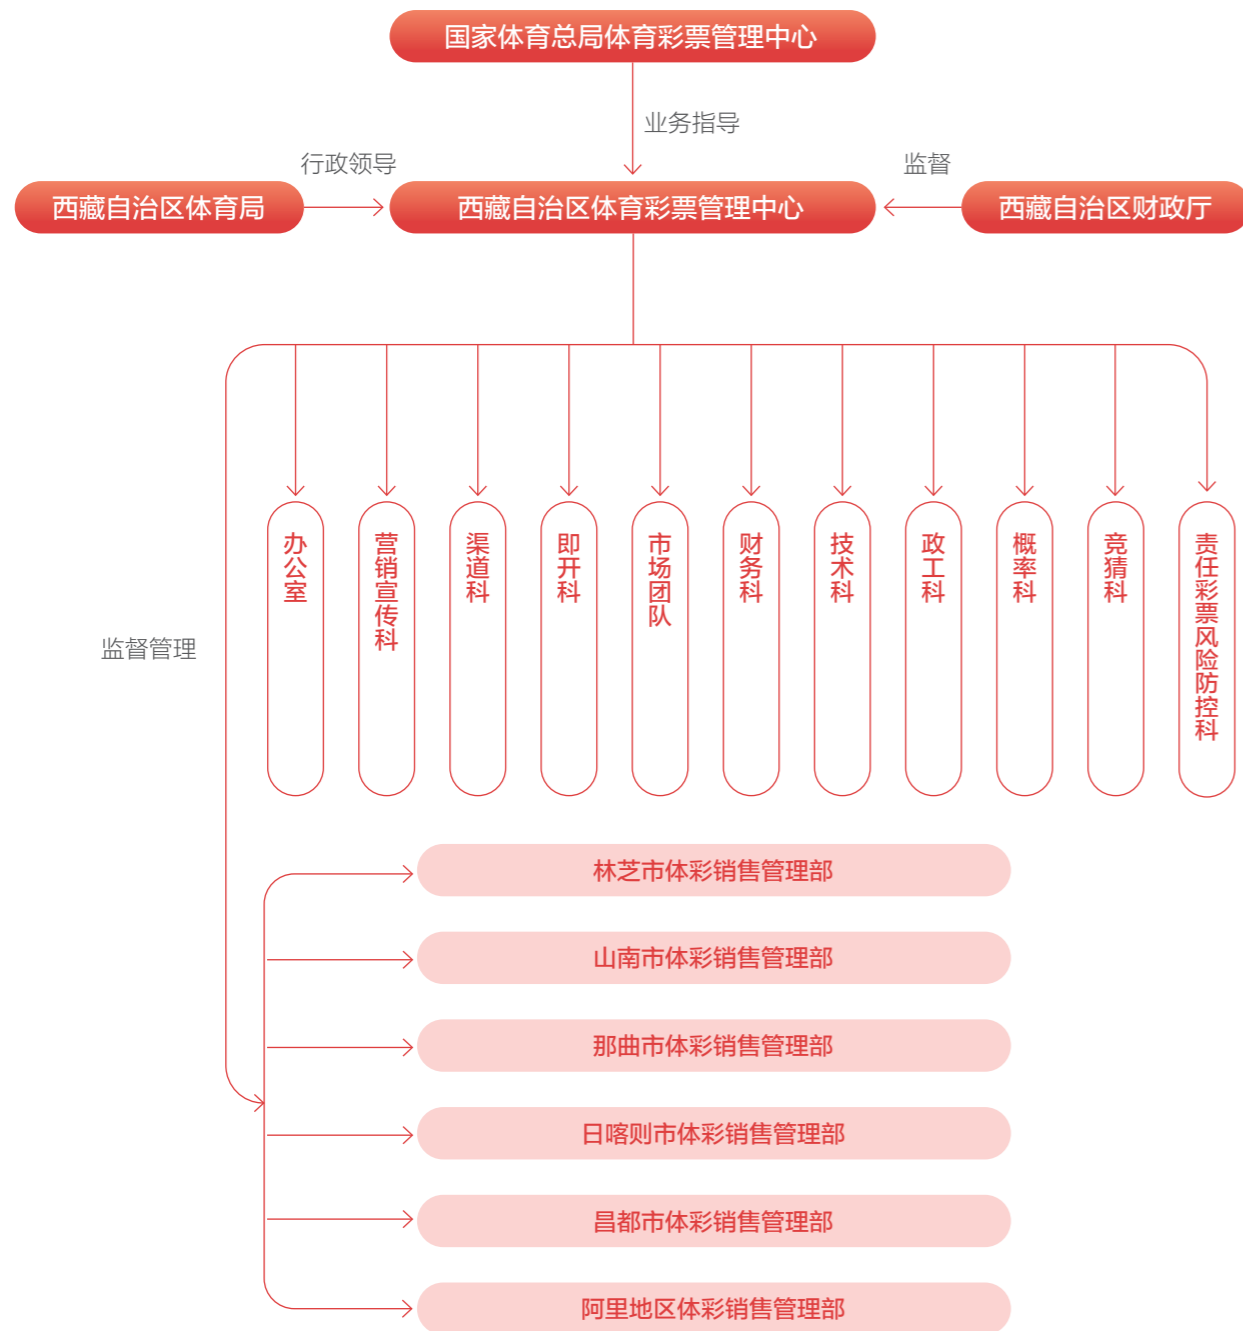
国家体育总局体育彩票管理中心

业务指导

行政领导

监督

西藏自治区体育局

西藏自治区体育彩票管理中心

西藏自治区财政厅

办公室

营销宣传科

渠道科

即开科

市场团队

财务科

技术科

政工科

概率科

竞猜科

责任彩票风险防控科

监督管理

林芝市体彩销售管理部

山南市体彩销售管理部

那曲市体彩销售管理部

日喀则市体彩销售管理部

昌都市体彩销售管理部

阿里地区体彩销售管理部